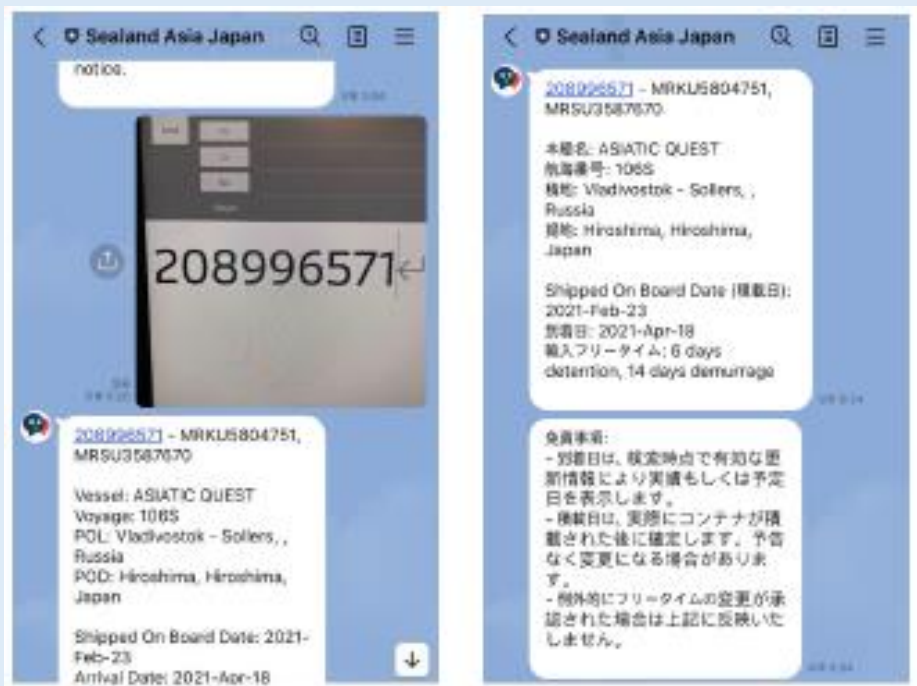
Sealand Asia Japan

notice.

208996571

208996571 - MRKU5804751, MRSU3587670

Vessel: ASIATIC QUEST
Voyage: 106S
POL: Vladivostok - Sollers, , Russia
POD: Hiroshima, Hiroshima, Japan

Shipped On Board Date: 2021-Feb-23
Arrival Date: 2021-Apr-18

Sealand Asia Japan

208996571 - MRKU5804751, MRSU3587670

本船名: ASIATIC QUEST
航海番号: 106S
積地: Vladivostok - Sollers, , Russia
揚地: Hiroshima, Hiroshima, Japan

Shipped On Board Date (積載日): 2021-Feb-23
到着日: 2021-Apr-18
輸入フリータイム: 6 days detention, 14 days demurrage

免責事項:
- 到着日は、検索時点で有効な最新情報により実績もしくは予定日を表示します。
- 積載日は、実際にコンテナが積載された後に確定します。予告なく変更になる場合があります。
- 例外的にフリータイムの変更が承認された場合は上記に反映いたしません。